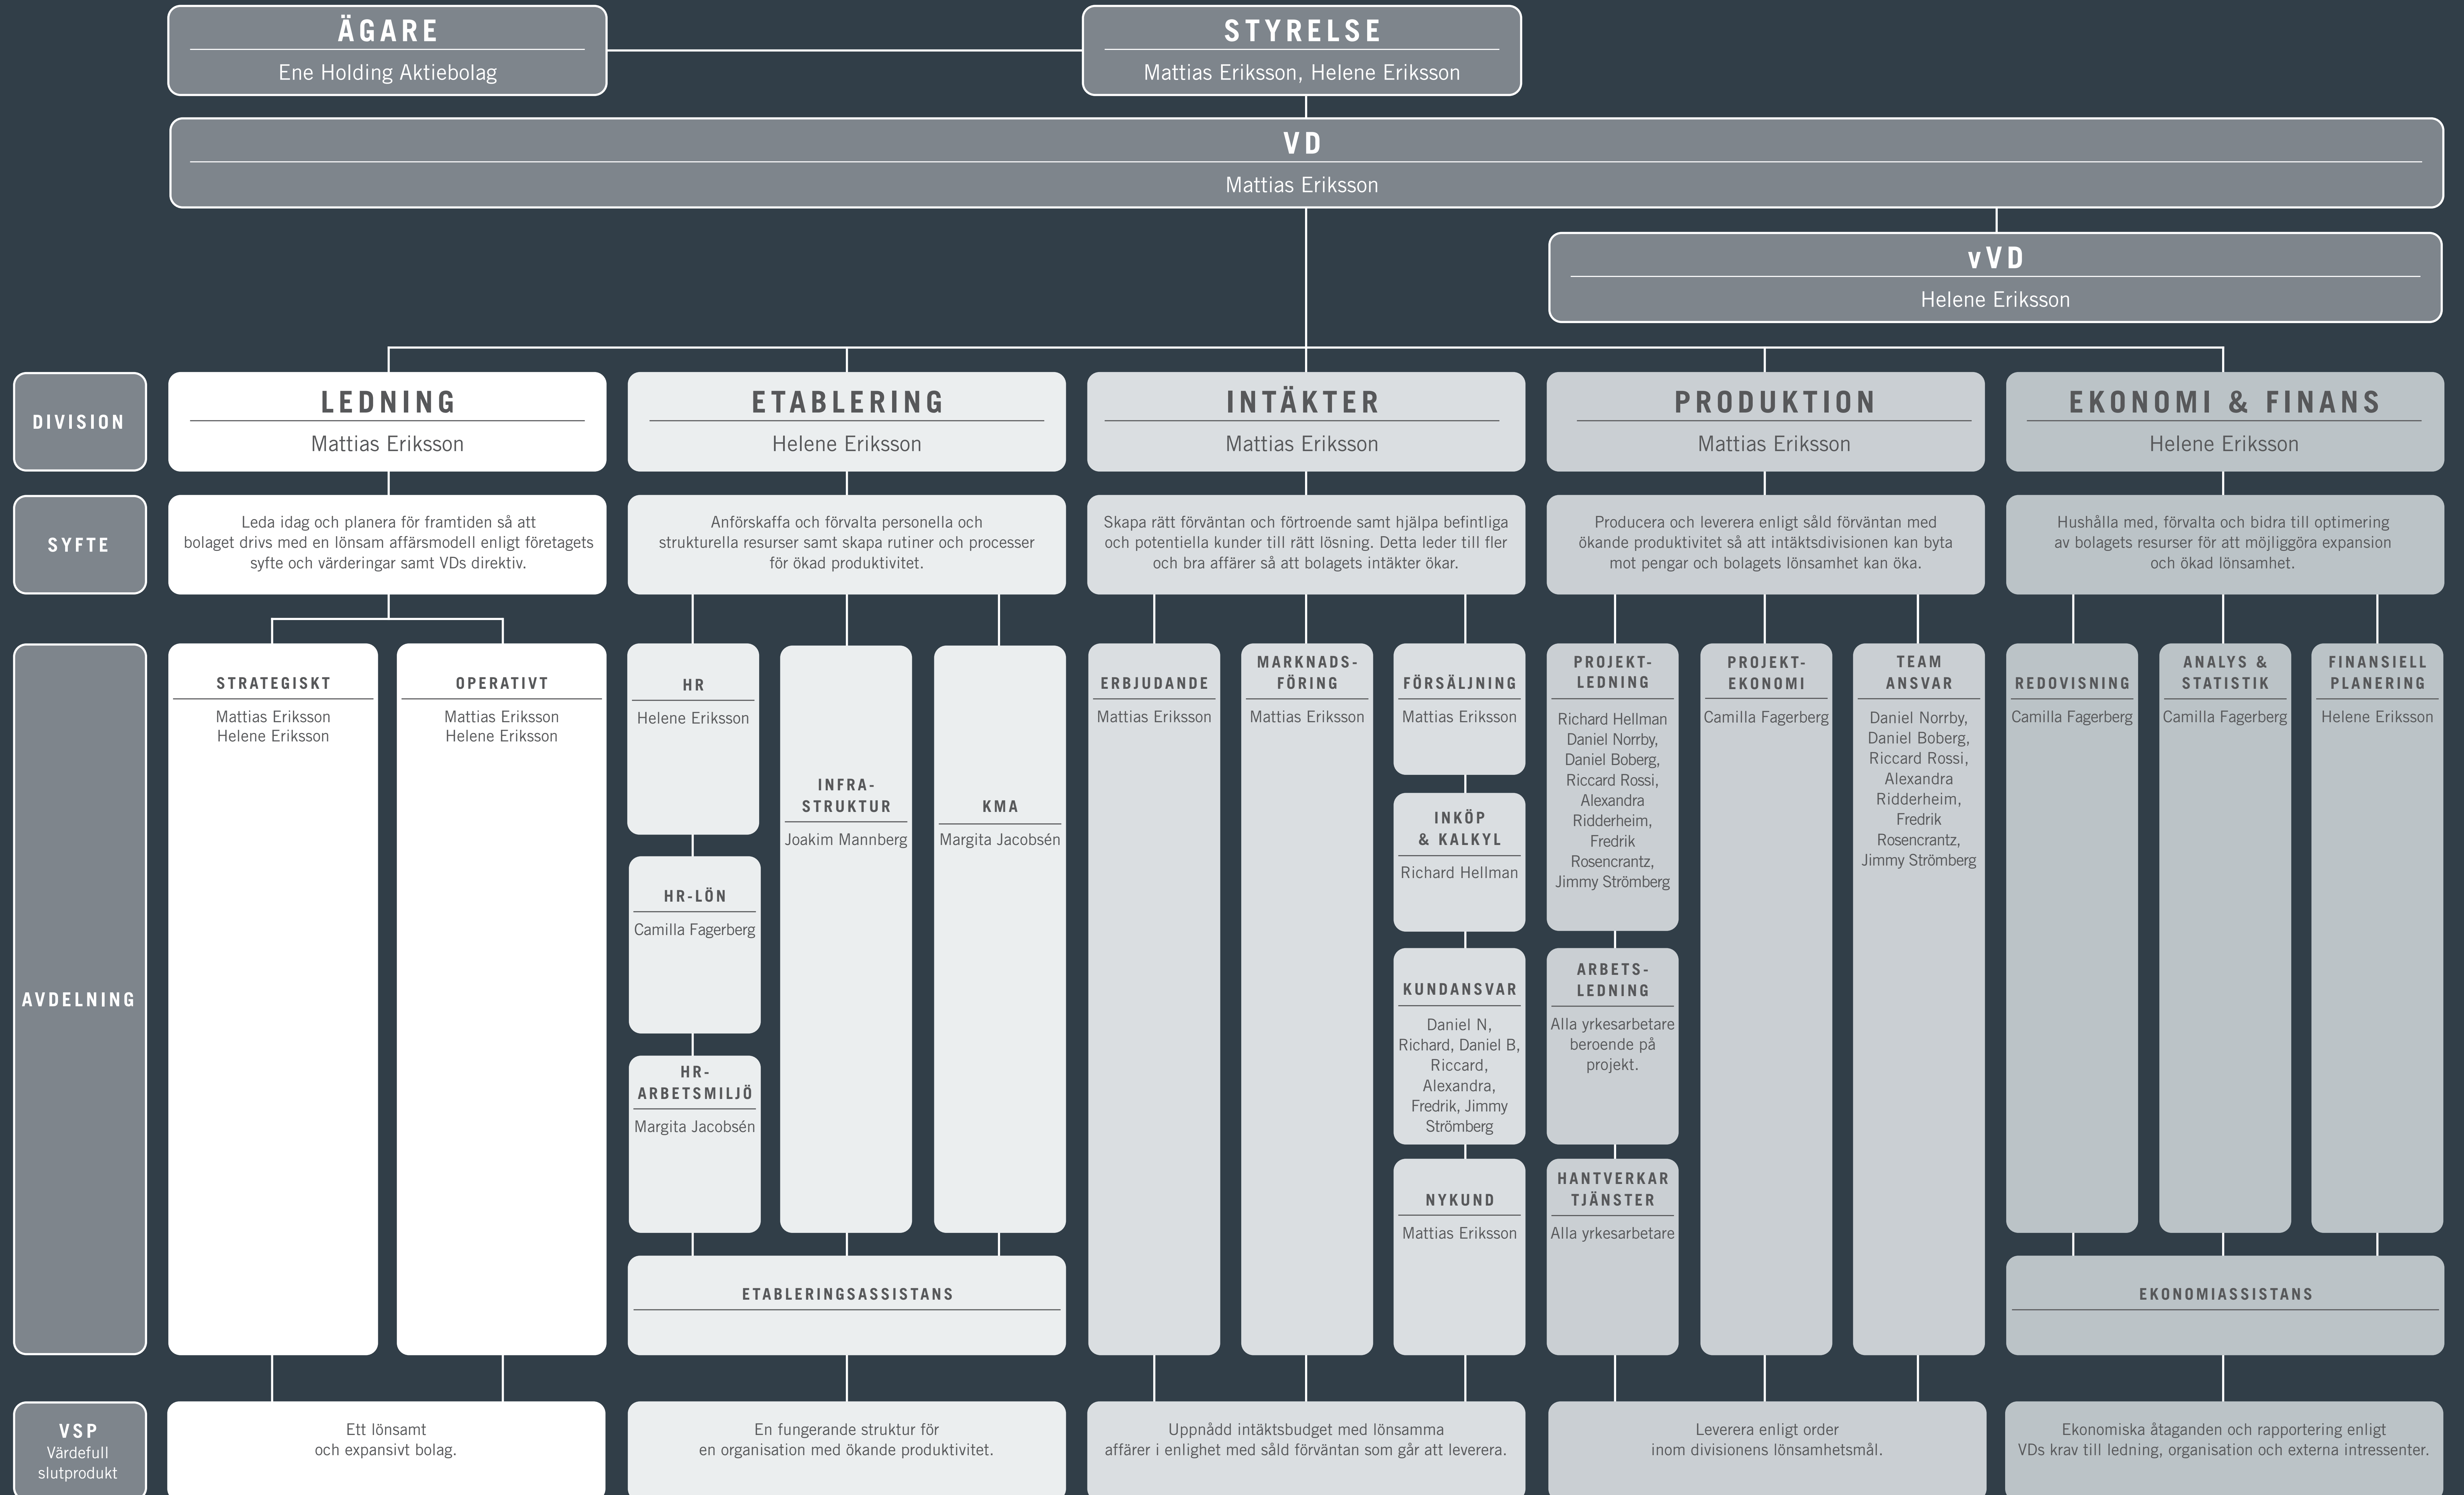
ÄGARE
Ene Holding Aktiebolag

STYRELSE
Mattias Eriksson, Helene Eriksson

VD
Mattias Eriksson

vVD
Helene Eriksson

DIVISION

LEDNING
Mattias Eriksson

ETABLERING
Helene Eriksson

INTÄKTER
Mattias Eriksson

PRODUKTION
Mattias Eriksson

EKONOMI & FINANS
Helene Eriksson

SYFTE

Leda idag och planera för framtiden så att bolaget drivs med en lönsam affärsmodell enligt företagets syfte och värderingar samt VDs direktiv.

Anförskaffa och förvalta personella och strukturella resurser samt skapa rutiner och processer för ökad produktivitet.

Skapa rätt förväntan och förtroende samt hjälpa befintliga och potentiella kunder till rätt lösning. Detta leder till fler och bra affärer så att bolagets intäkter ökar.

Producera och leverera enligt såld förväntan med ökande produktivitet så att intäktsdivisionen kan byta mot pengar och bolagets lönsamhet kan öka.

Hushålla med, förvalta och bidra till optimering av bolagets resurser för att möjliggöra expansion och ökad lönsamhet.

AVDELNING

STRATEGISKT
Mattias Eriksson
Helene Eriksson

OPERATIVT
Mattias Eriksson
Helene Eriksson

HR
Helene Eriksson

HR-LÖN
Camilla Fagerberg

HR-ARBETSMILJÖ
Margita Jacobsén

INFRASTRUKTUR
Joakim Mannberg

KMA
Margita Jacobsén

ETABLERINGSASSISTANS

ERBJUDANDE
Mattias Eriksson

MARKNADSFÖRING
Mattias Eriksson

FÖRSÄLJNING
Mattias Eriksson

INKÖP & KALKYL
Richard Hellman

KUNDANSVAR
Daniel N, Richard, Daniel B, Riccard, Alexandra, Fredrik, Jimmy Strömberg

NYKUND
Mattias Eriksson

PROJEKTLEDNING
Richard Hellman Daniel Norrby, Daniel Boberg, Riccard Rossi, Alexandra Ridderheim, Fredrik Rosencrantz, Jimmy Strömberg

ARBETSLEDNING
Alla yrkesarbetare beroende på projekt.

HANTVERKAR TJÄNSTER
Alla yrkesarbetare

PROJEKTEKONOMI
Camilla Fagerberg

TEAM ANSVAR
Daniel Norrby, Daniel Boberg, Riccard Rossi, Alexandra Ridderheim, Fredrik Rosencrantz, Jimmy Strömberg

REDOVISNING
Camilla Fagerberg

ANALYS & STATISTIK
Camilla Fagerberg

FINANSIELL PLANERING
Helene Eriksson

EKONOMIASSISTANS

VSP
Värdefull slutprodukt

Ett lönsamt och expansivt bolag.

En fungerande struktur för en organisation med ökande produktivitet.

Uppnådd intäktsbudget med lönsamma affärer i enlighet med såld förväntan som går att leverera.

Leverera enligt order inom divisionens lönsamhetsmål.

Ekonomiska åtaganden och rapportering enligt VDs krav till ledning, organisation och externa intressenter.